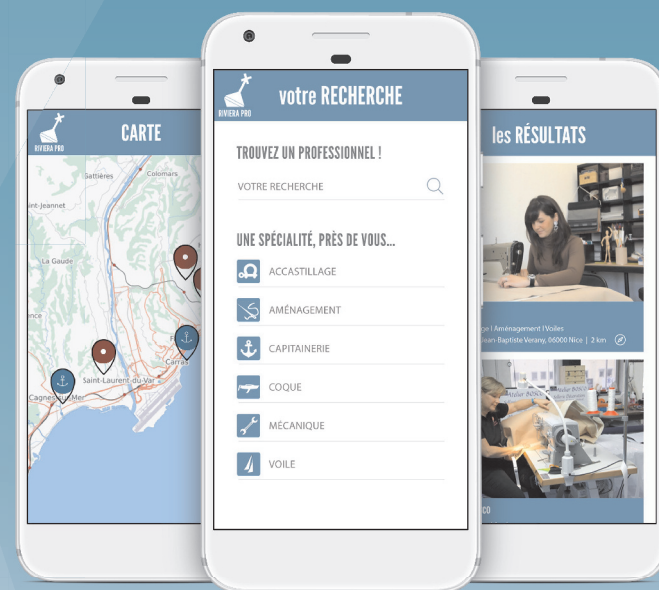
RIVIERA PRO

CARTE

Gattières

Colomars

Saint-Jeannet

La Gaude

Carras

Saint-Laurent-du-Var

Cagnes-sur-Mer

RIVIERA PRO

votre RECHERCHE

TROUVEZ UN PROFESSIONNEL !

VOTRE RECHERCHE

UNE SPÉCIALITÉ, PRÈS DE VOUS...

ACCASTILLAGE

AMÉNAGEMENT

CAPITAINERIE

COQUE

MÉCANIQUE

VOILE

les RÉSULTATS

ge | Aménagement | Voiles

Jean-Baptiste Verany, 06000 Nice | 2 km

Atelier BOSCO

CO